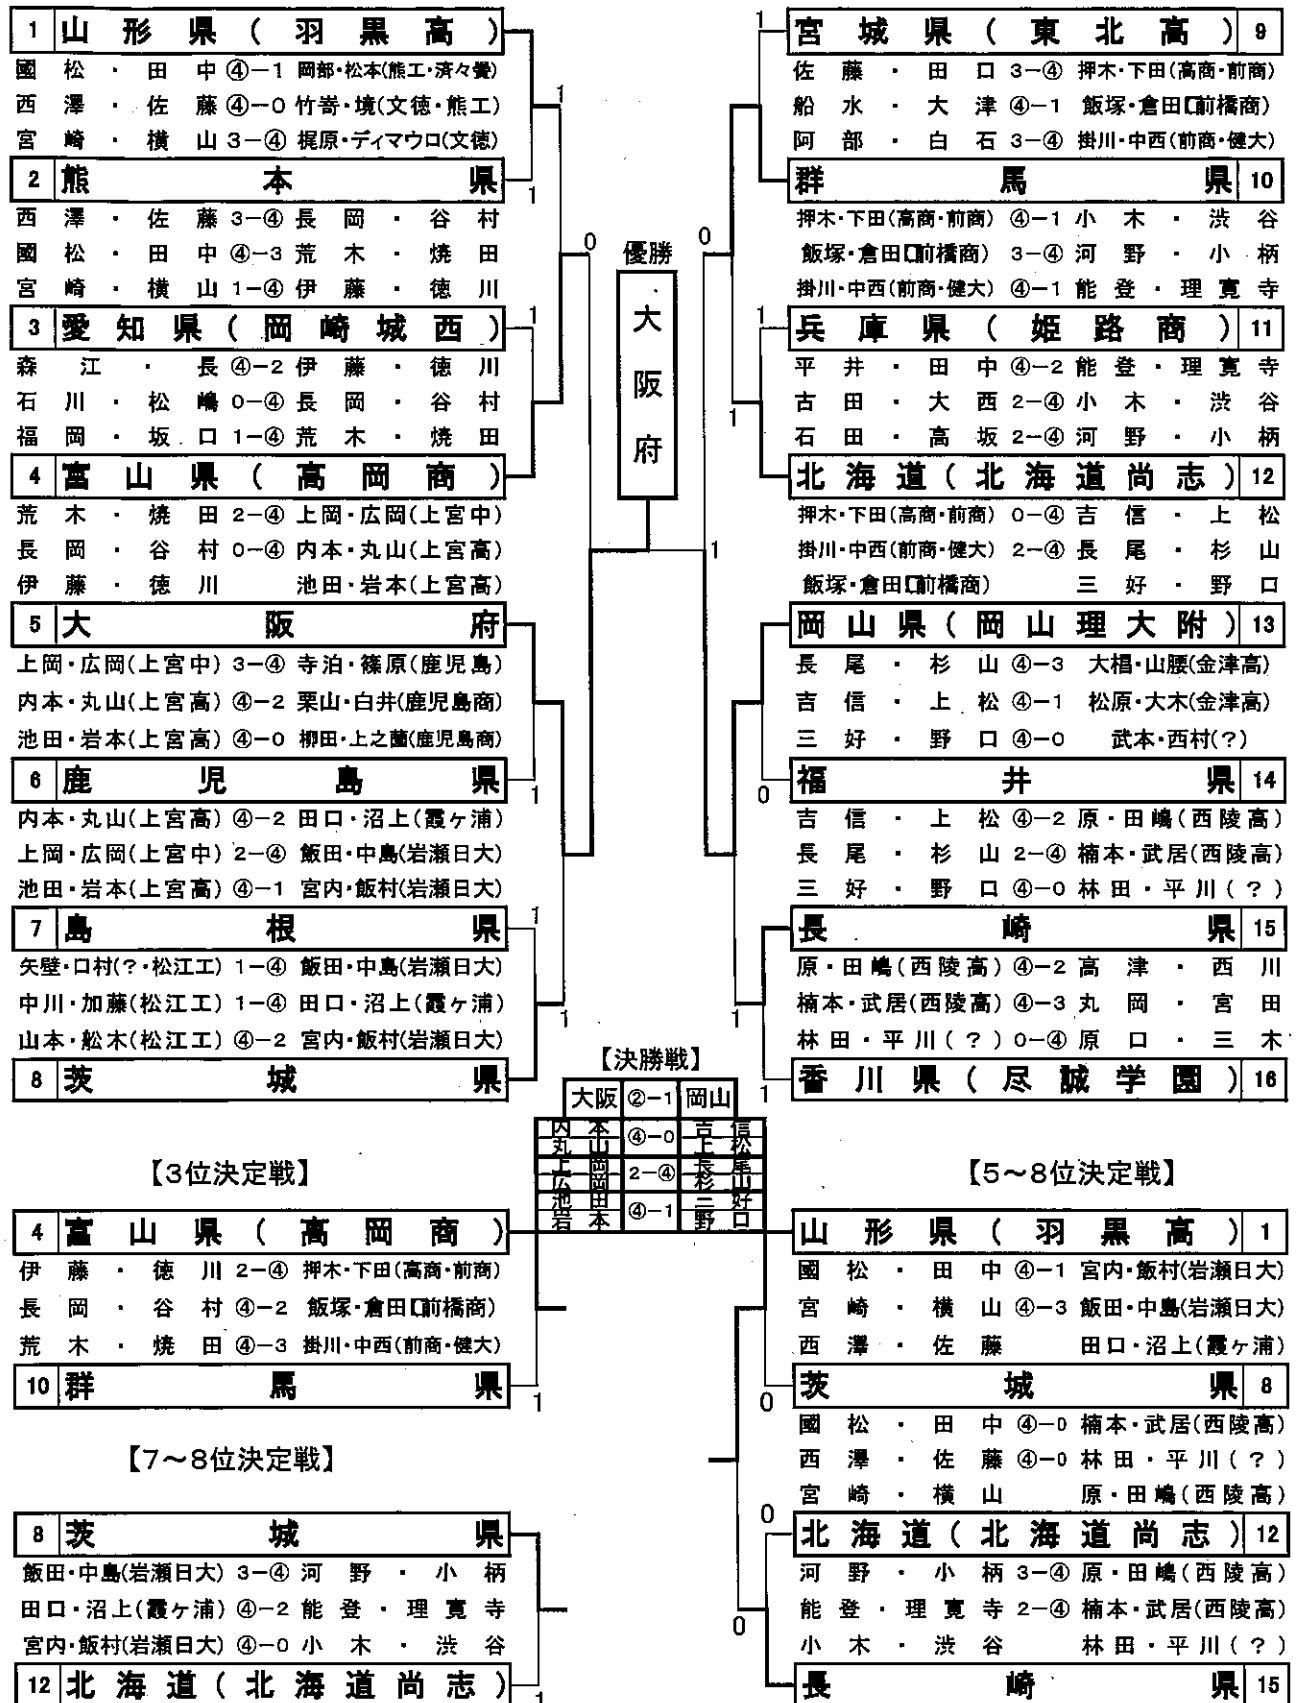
1 山形県（羽黒高）
國松・田中 ④−1 岡部・松本(熊工・済々黌)
西澤・佐藤 ④−0 竹嵜・境(文徳・熊工)
宮崎・横山 3−④ 梶原・ディマウロ(文徳)
2 熊本県
西澤・佐藤 3−④ 長岡・谷村
國松・田中 ④−3 荒木・焼田
宮崎・横山 1−④ 伊藤・徳川
3 愛知県（岡崎城西）
森江・長 ④−2 伊藤・徳川
石川・松嶋 0−④ 長岡・谷村
福岡・坂口 1−④ 荒木・焼田
4 富山県（高岡商）
荒木・焼田 2−④ 上岡・広岡(上宮中)
長岡・谷村 0−④ 内本・丸山(上宮高)
伊藤・徳川 池田・岩本(上宮高)
5 大阪府
上岡・広岡(上宮中) 3−④ 寺泊・篠原(鹿児島)
内本・丸山(上宮高) ④−2 栗山・白井(鹿児島商)
池田・岩本(上宮高) ④−0 柳田・上之薗(鹿児島商)
6 鹿児島県
内本・丸山(上宮高) ④−2 田口・沼上(霞ヶ浦)
上岡・広岡(上宮中) 2−④ 飯田・中島(岩瀬日大)
池田・岩本(上宮高) ④−1 宮内・飯村(岩瀬日大)
7 島根県
矢壁・口村(?・松江工) 1−④ 飯田・中島(岩瀬日大)
中川・加藤(松江工) 1−④ 田口・沼上(霞ヶ浦)
山本・松木(松江工) ④−2 宮内・飯村(岩瀬日大)
8 茨城県

1 1 1 0 1 1 1 1 1

優勝
大阪府

0 1 1 1 1 0 1 1

宮城県（東北高） 9
佐藤・田口 3−④ 押木・下田(高商・前商)
船水・大津 ④−1 飯塚・倉田(前橋商)
阿部・白石 3−④ 掛川・中西(前商・健大)
群馬県 10
押木・下田(高商・前商) ④−1 小木・渋谷
飯塚・倉田(前橋商) 3−④ 河野・小柄
掛川・中西(前商・健大) ④−1 能登・理寛寺
兵庫県（姫路商） 11
平井・田中 ④−2 能登・理寛寺
古田・大西 2−④ 小木・渋谷
石田・高坂 2−④ 河野・小柄
北海道（北海道尚志） 12
押木・下田(高商・前商) 0−④ 吉信・上松
掛川・中西(前商・健大) 2−④ 長尾・杉山
飯塚・倉田(前橋商) 三好・野口
岡山県（岡山理大附） 13
長尾・杉山 ④−3 大楢・山腰(金津高)
吉信・上松 ④−1 松原・大木(金津高)
三好・野口 ④−0 武本・西村(?)
福井県 14
吉信・上松 ④−2 原・田嶋(西陵高)
長尾・杉山 2−④ 楠本・武居(西陵高)
三好・野口 ④−0 林田・平川(?)
長崎県 15
原・田嶋(西陵高) ④−2 高津・西川
楠本・武居(西陵高) ④−3 丸岡・宮田
林田・平川(?) 0−④ 原口・三木
香川県（尽誠学園） 16

【決勝戦】
| 大阪 | ②−1 | 岡山 |
|---|---|---|
| 内本 丸山 | ④−0 | 吉信 上松 |
| 上岡 広岡 | 2−④ | 長尾 杉山 |
| 池田 岩本 | ④−1 | 三好 野口 |

【3位決定戦】
4 富山県（高岡商）
伊藤・徳川 2−④ 押木・下田(高商・前商)
長岡・谷村 ④−2 飯塚・倉田(前橋商)
荒木・焼田 ④−3 掛川・中西(前商・健大)
10 群馬県
1

【7〜8位決定戦】
8 茨城県
飯田・中島(岩瀬日大) 3−④ 河野・小柄
田口・沼上(霞ヶ浦) ④−2 能登・理寛寺
宮内・飯村(岩瀬日大) ④−0 小木・渋谷
12 北海道（北海道尚志）
1

【5〜8位決定戦】
山形県（羽黒高） 1
國松・田中 ④−1 宮内・飯村(岩瀬日大)
宮崎・横山 ④−3 飯田・中島(岩瀬日大)
西澤・佐藤 田口・沼上(霞ヶ浦)
0
茨城県 8
國松・田中 ④−0 楠本・武居(西陵高)
西澤・佐藤 ④−0 林田・平川(?)
宮崎・横山 原・田嶋(西陵高)
0
北海道（北海道尚志） 12
河野・小柄 3−④ 原・田嶋(西陵高)
能登・理寛寺 2−④ 楠本・武居(西陵高)
小木・渋谷 林田・平川(?)
0
長崎県 15